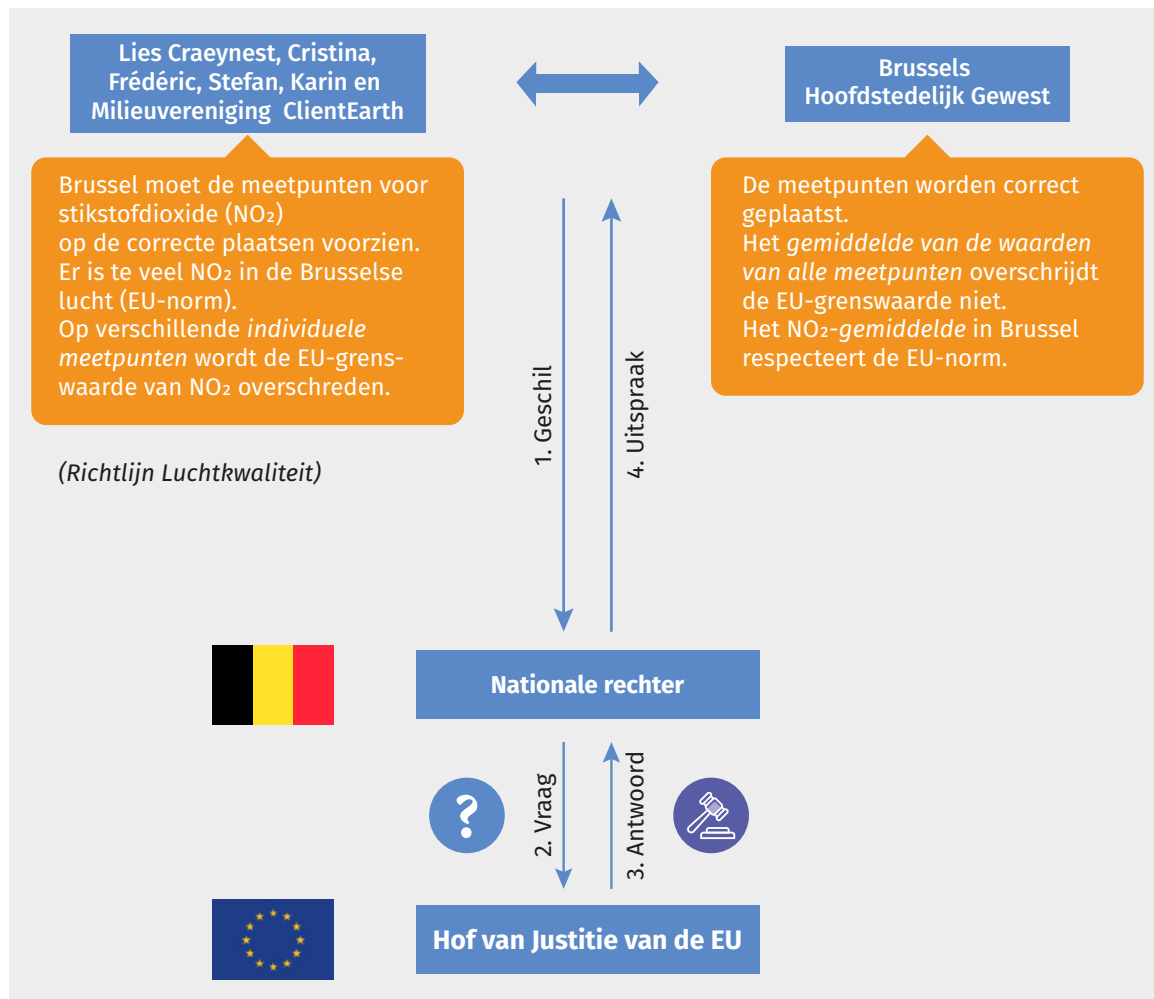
Lies Craeynest, Cristina, Frédéric, Stefan, Karin en Milieuvereniging ClientEarth

Brussels Hoofdstedelijk Gewest

Brussel moet de meetpunten voor stikstofdioxide ($NO_2$) op de correcte plaatsen voorzien. Er is te veel $NO_2$ in de Brusselse lucht (EU-norm). Op verschillende *individuele meetpunten* wordt de EU-grenswaarde van $NO_2$ overschreden.

De meetpunten worden correct geplaatst. Het *gemiddelde van de waarden van alle meetpunten* overschrijdt de EU-grenswaarde niet. Het $NO_2$-*gemiddelde* in Brussel respecteert de EU-norm.

*(Richtlijn Luchtkwaliteit)*

1. Geschil

4. Uitspraak

Nationale rechter

?

2. Vraag

3. Antwoord

Hof van Justitie van de EU